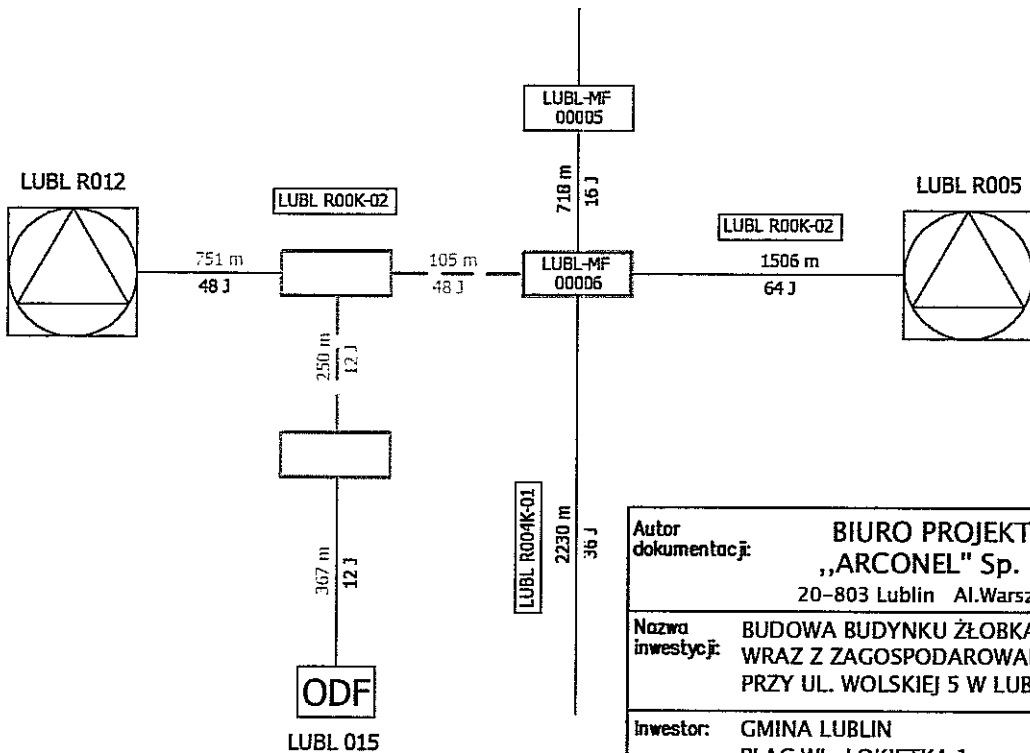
LUBL-MF
00005

718 m
16 J

LUBL R012

LUBL R00K-02

LUBL R005

LUBL R00K-02

751 m
48 J

105 m
48 J

LUBL-MF
00006

1506 m
64 J

250 m
12 J

LUBL R004K-01

2230 m
36 J

367 m
12 J

ODF

LUBL 015

| Autor dokumentacji: | BIURO PROJEKT ,,ARCONEL" Sp. 20-803 Lublin Al.Warsz |
|---|---|
| Nazwa inwestycji: | BUDOWA BUDYNKU ŻŁOBKA WRAZ Z ZAGOSPODAROWA PRZY UL. WOLSKIEJ 5 W LUB |
| Inwestor: | GMINA LUBLIN PLAC Wł. ŁOKIETKA 1 |